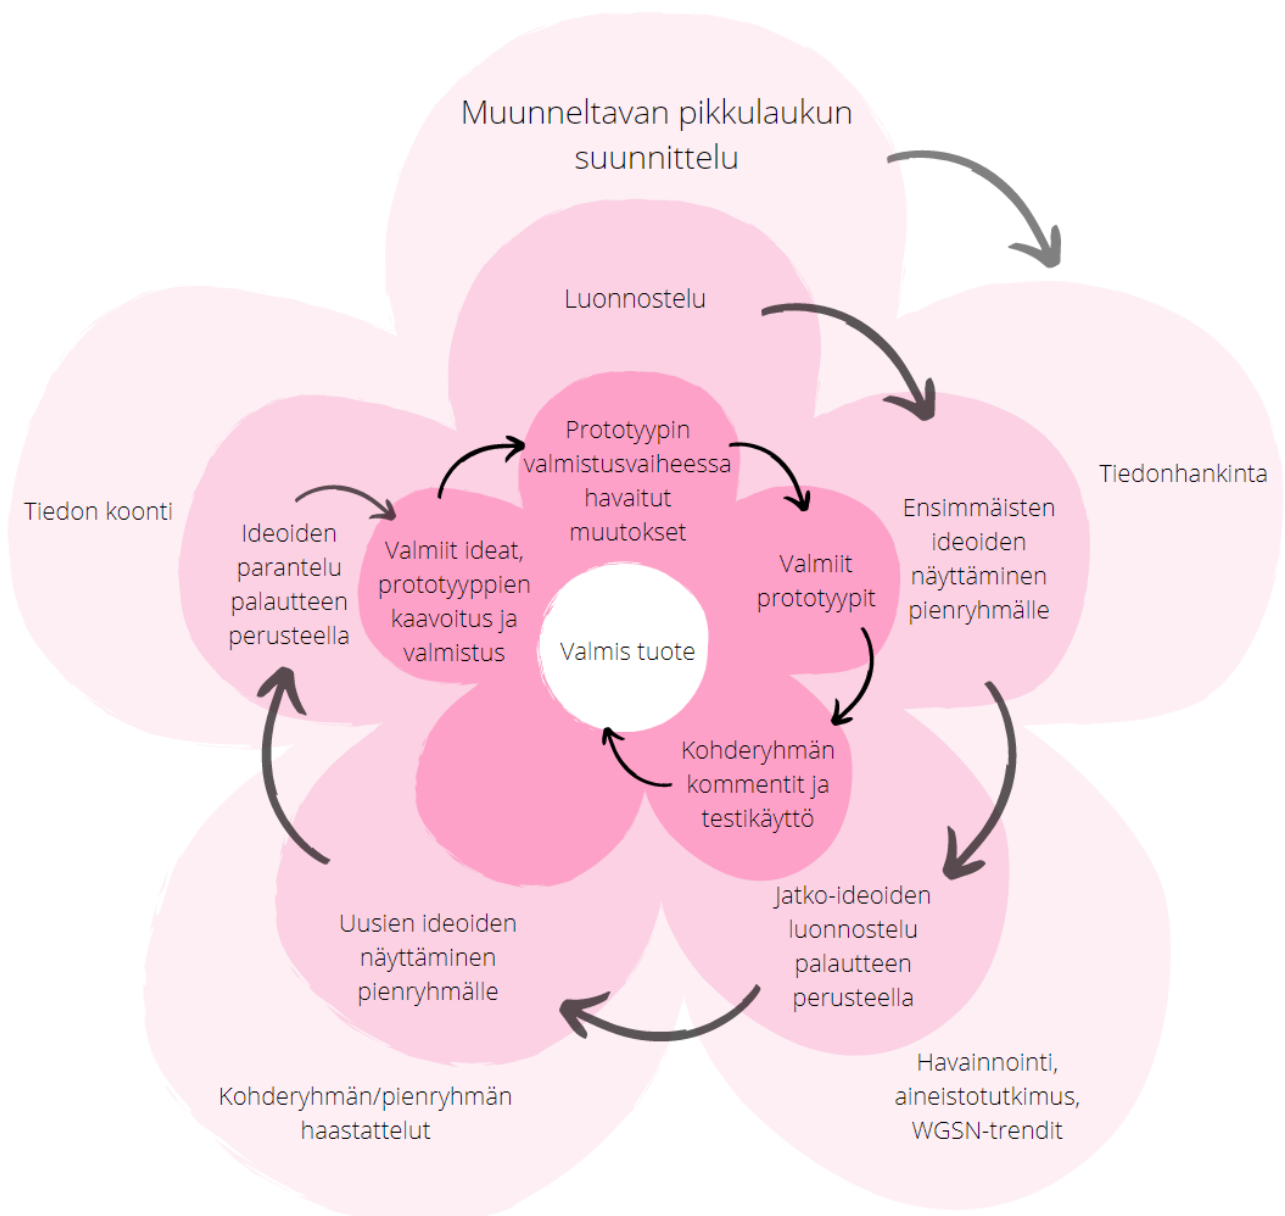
Muunneltavan pikkulaukun suunnittelu

Luonnostelu

Tiedonhankinta

Tiedon koonti

Ideoiden parantelu palautteen perusteella

Valmiit ideat, prototyyppien kaavoitus ja valmistus

Prototyypin valmistusvaiheessa havaitut muutokset

Valmiit prototyypit

Ensimmäisten ideoiden näyttäminen pienryhmälle

Valmis tuote

Kohderyhmän kommentit ja testikäyttö

Jatko-ideoiden luonnostelu palautteen perusteella

Uusien ideoiden näyttäminen pienryhmälle

Havainnointi, aineistotutkimus, WGSN-trendit

Kohderyhmän/pienryhmän haastattelut